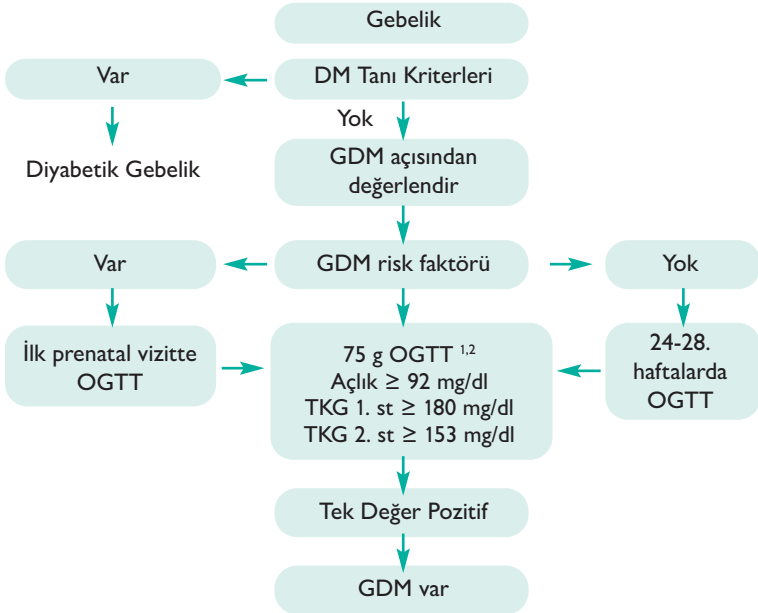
Gebelik

Var

DM Tanı Kriterleri

Diyabetik Gebelik

Yok

GDM açısından değerlendir

Var

GDM risk faktörü

Yok

İlk prenatal vizitte OGTT

75 g OGTT $^{1,2}$
Açlık ≥ 92 mg/dl
TKG 1. st ≥ 180 mg/dl
TKG 2. st ≥ 153 mg/dl

24-28. haftalarda OGTT

Tek Değer Pozitif

GDM var